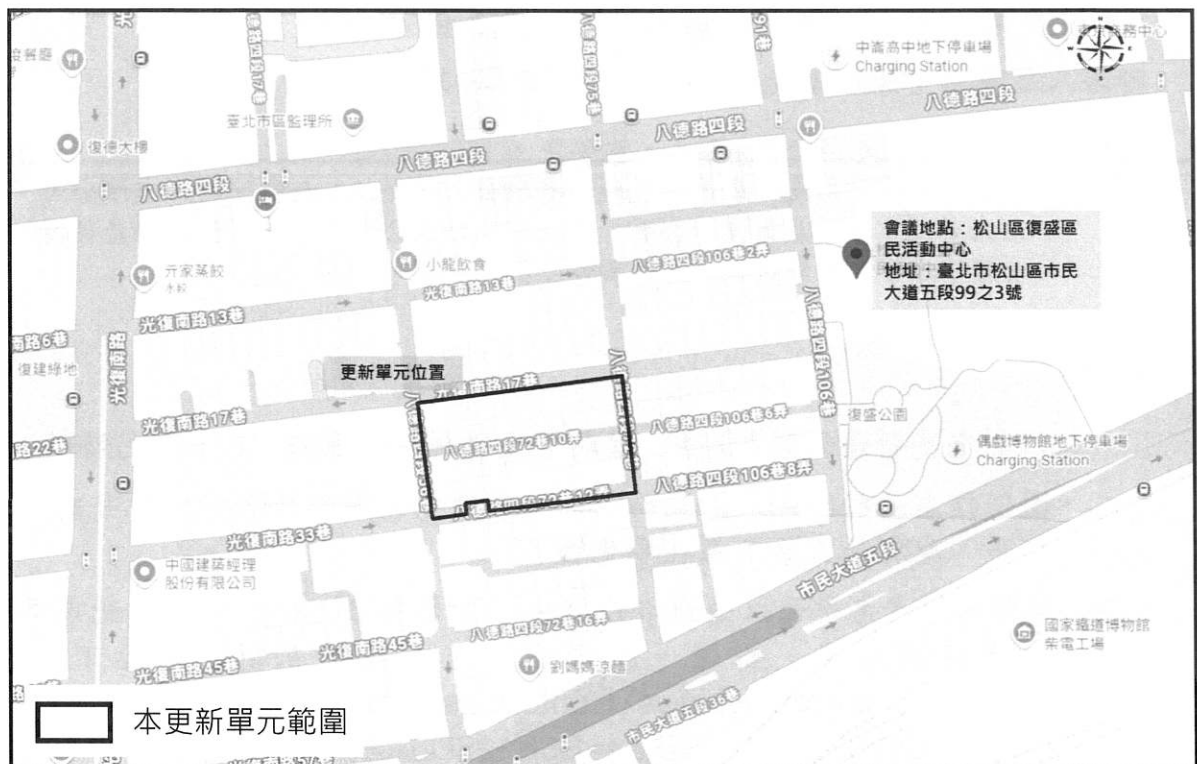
中崙高中地下停車場
Charging Station

八德路四段

臺北市區監理所

復德大樓

八德路四段

八德路四段

八德路四段

會議地點：松山區復盛區民活動中心
地址：臺北市松山區市民大道五段99之3號

元家蒸餃

小龍飲食

八德路四段106巷2弄

光復南路13巷

光復南路13巷

南路6巷

復建綠地

光復南路

更新單元位置

光復南路17巷

光復南路17巷

八德路四段72巷10弄

八德路四段106巷6弄

八德路四段106巷

復盛公園

偶戲博物館地下停車場
Charging Station

路22巷

八德路四段106巷8弄

八德路四段72巷12弄

光復南路33巷

中國建築經理股份有限公司

市民大道五段

八德路四段72巷16弄

國家鐵道博物館
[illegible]電工場

光復南路45巷

光復南路45巷

劉媽媽涼麵

市民大道五段36巷

本更新單元範圍